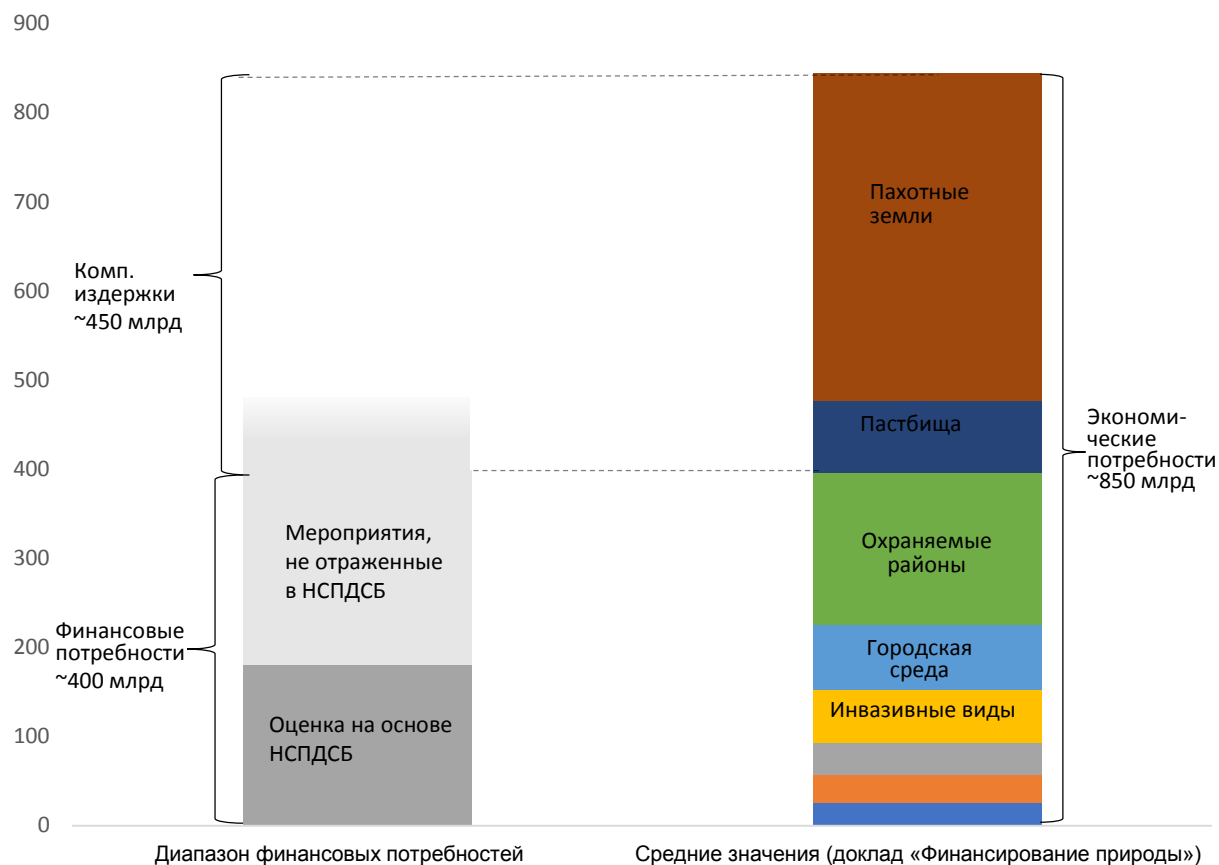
900
800
700
600
500
400
300
200
100
0

Комп. издержки ~450 млрд

Финансовые потребности ~400 млрд

Мероприятия, не отраженные в НСПДСБ

Оценка на основе НСПДСБ

Пахотные земли

Пастбища

Охраняемые районы

Городская среда

Инвазивные виды

Экономические потребности ~850 млрд

Диапазон финансовых потребностей

Средние значения (доклад «Финансирование природы»)